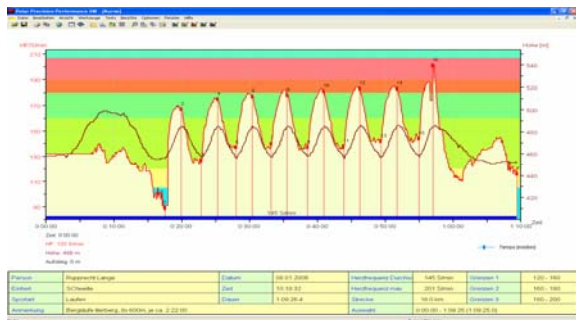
Polar Precision Performance SW - [Kurve]

Datei Bearbeiten Ansicht Werkzeuge Tests Berichte Optionen Fenster Hilfe

HF[S/min]

Höhe [m]

170

160

150

140

130

120

110

540

520

500

480

460

440

420

0:00:00

0:10:00

0:20:00

0:30:00

0:40:00

0:50:00

1:00:00

Zeit

Zeit: 0:00:00

HF: 120 S/min

Höhe: 468 m

Aufstieg: 0 m

Tempo (min/km)

| Person | Ruprecht Lange | Datum | 08.01.2006 | Herzfrequenz Durchs. | 145 S/min | Grenzen 1 | 120 - 160 |
|---|---|---|---|---|---|---|---|
| Einheit | SCheelle | Zeit | 10:10:32 | Herzfrequenz max. | 201 S/min | Grenzen 2 | 160 - 180 |
| Sportart | Laufen | Dauer | 1:09:26.4 | Strecke | 16.0 km | Grenzen 3 | 180 - 200 |
| Anmerkung | Bergläufe Merberg, 9x 600m, je ca. 2:22:00 | | | Auswahl | 0:00:00 - 1:09:25 (1:09:25.0) | | |